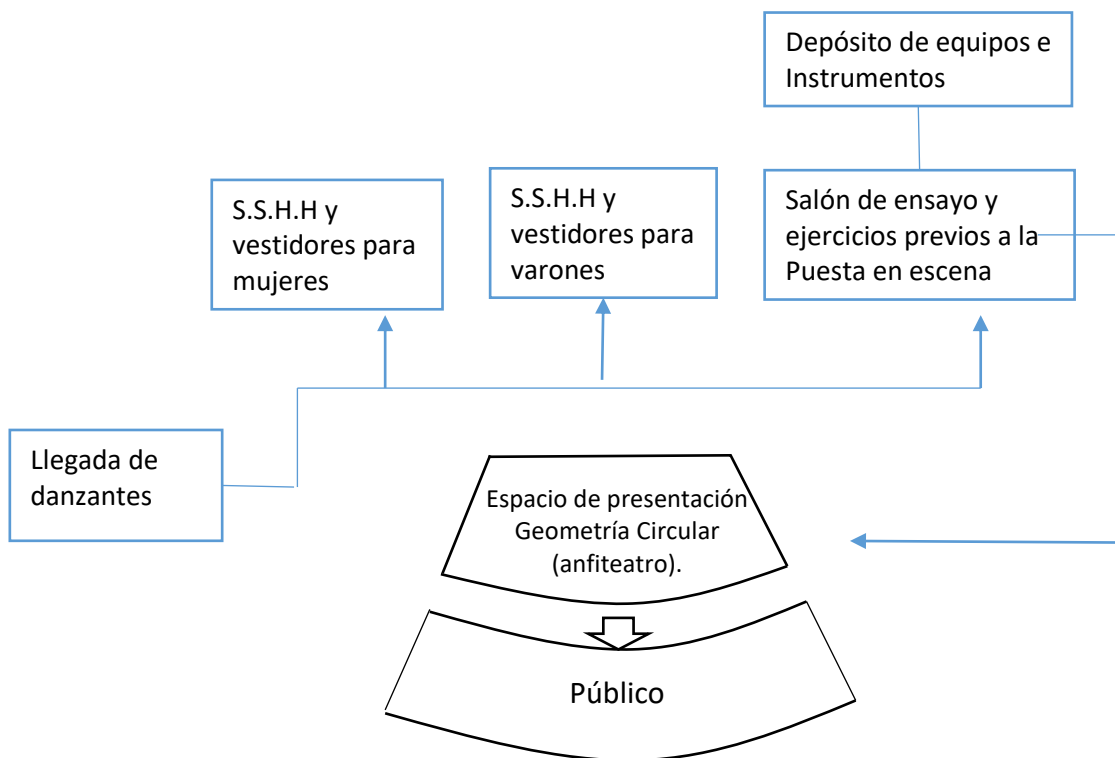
Depósito de equipos e Instrumentos

S.S.H.H y vestidores para mujeres

S.S.H.H y vestidores para varones

Salón de ensayo y ejercicios previos a la Puesta en escena

Llegada de danzantes

Espacio de presentación Geometría Circular (anfiteatro).

Público